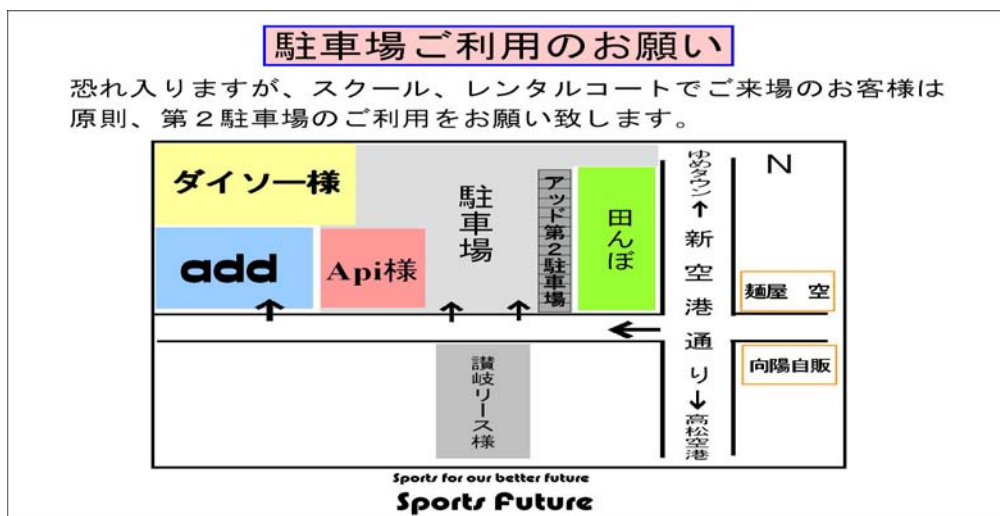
駐車場ご利用のお願い

恐れ入りますが、スクール、レンタルコートでご来場のお客様は原則、第２駐車場のご利用をお願い致します。

ダイソー様

add

Api様

駐車場

アッド第２駐車場

田んぼ

ゆめタウン↑

新空港通り

↓高松空港

N

麺屋　空

向陽自販

讃岐リース様

Sports for our better future

Sports Future